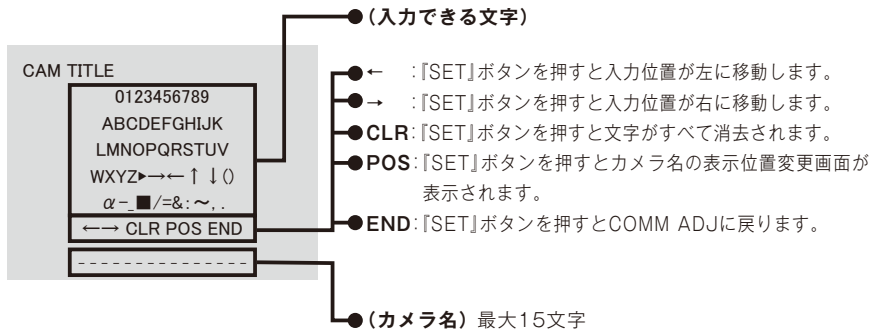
(入力できる文字)

CAM TITLE
0123456789
ABCDEFGHIJK
LMNOPQRSTUV
WXYZ▸→← ↑ ↓ ()
$\alpha$ - _ ■ / = & : ~ , .
←→ CLR POS END
- - - - - - - - - - - - - - -

← :『SET』ボタンを押すと入力位置が左に移動します。
→ :『SET』ボタンを押すと入力位置が右に移動します。
CLR:『SET』ボタンを押すと文字がすべて消去されます。
POS:『SET』ボタンを押すとカメラ名の表示位置変更画面が表示されます。
END:『SET』ボタンを押すとCOMM ADJに戻ります。

(カメラ名) 最大15文字